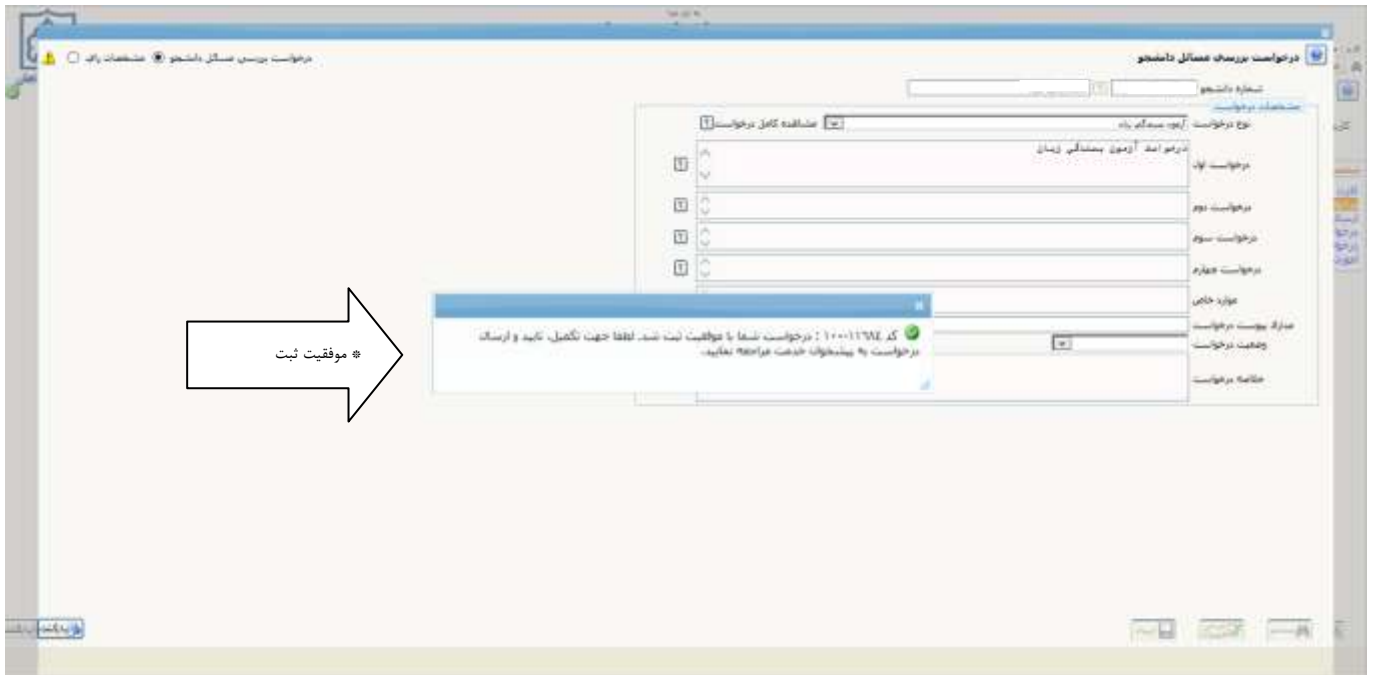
درخواست بررسی مسائل دانشجو

درخواست بررسی مسائل دانشجو ● مشخصات دانشجو ○ مشخصات رای

شماره دانشجو

مشخصات درخواست

نوع درخواست آزمون بسندگی زبان

مشاهده کامل درخواست

درخواست اول درخواست آزمون بسندگی زبان

درخواست دوم

درخواست سوم

درخواست چهارم

موارد خاص

مدارک پیوست درخواست

وضعیت درخواست

خلاصه درخواست

کد ۱۰۰۰۱۱۶۹۸ : درخواست شما با موفقیت ثبت شد. لطفا جهت تکمیل، تایید و ارسال درخواست به پیشخوان خدمت مراجعه نمایید.

* موفقیت ثبت

بازگشت